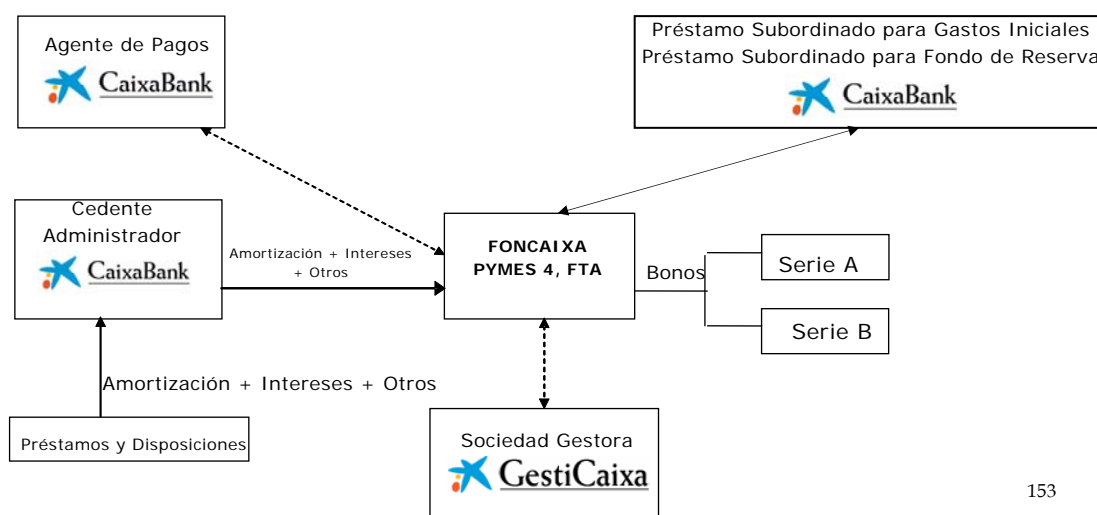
Agente de Pagos
CaixaBank

Préstamo Subordinado para Gastos Iniciales
Préstamo Subordinado para Fondo de Reserva
CaixaBank

Cedente
Administrador
CaixaBank

Amortización + Intereses + Otros

FONCAIXA PYMES 4, FTA

Bonos

Serie A

Serie B

Amortización + Intereses + Otros

Préstamos y Disposiciones

Sociedad Gestora
GestiCaixa

153